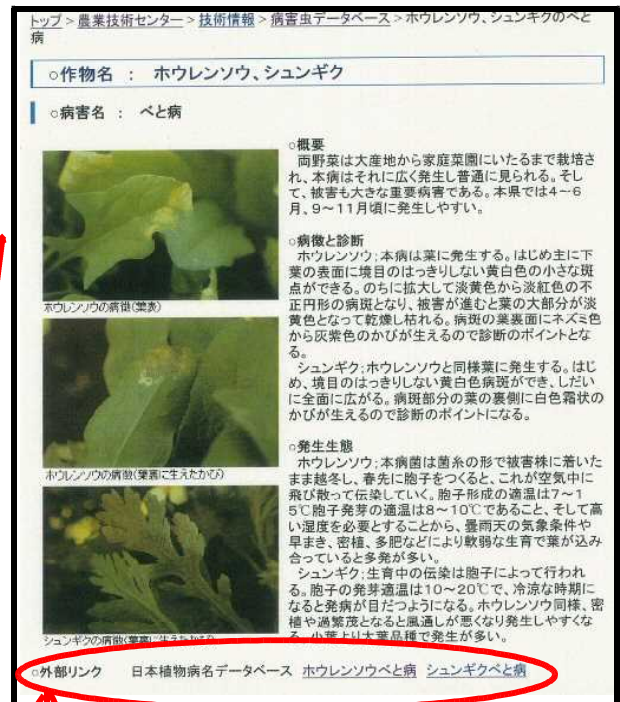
トップ > 農業技術センター > 技術情報 > 病害虫データベース > ホウレンソウ、シュンギクのべと病

○作物名 ： ホウレンソウ、シュンギク

○病害名 ： べと病

ホウレンソウの病徴(葉表)

ホウレンソウの病徴(葉裏に生えたかび)

シュンギクの病徴(葉裏) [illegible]

○概要
両野菜は大産地から家庭菜園にいたるまで栽培され、本病はそれに広く発生し普通に見られる。そして、被害も大きな重要病害である。本県では4～6月、9～11月頃に発生しやすい。

○病徴と診断
ホウレンソウ；本病は葉に発生する。はじめ主に下葉の表面に境目のはっきりしない黄白色の小さな斑点ができる。のちに拡大して淡黄色から淡紅色の不正円形の病斑となり、被害が進むと葉の大部分が淡黄色となって乾燥し枯れる。病斑の葉裏面にネズミ色から灰紫色のかびが生えるので診断のポイントとなる。
シュンギク；ホウレンソウと同様葉に発生する。はじめ、境目のはっきりしない黄白色病斑ができ、しだいに全面に広がる。病斑部分の葉の裏側に白色霜状のかびが生えるので診断のポイントになる。

○発生生態
ホウレンソウ；本病菌は菌糸の形で被害株に着いたまま越冬し、春先に胞子をつくると、これが空気中に飛び散って伝染していく。胞子形成の適温は7～15℃胞子発芽の適温は8～10℃であること、そして高い湿度を必要とすることから、曇雨天の気象条件や早まき、密植、多肥などにより軟弱な生育で葉が込み合っていると多発が多い。
シュンギク；生育中の伝染は胞子によって行われる。胞子の発芽適温は10～20℃で、冷涼な時期になると発病が目だつようになる。ホウレンソウ同様、密植や過繁茂となると風通しが悪くなり発生しやすくなる。小葉より大葉品種で発生が多い。

○外部リンク　日本植物病名データベース　ホウレンソウべと病　シュンギクべと病